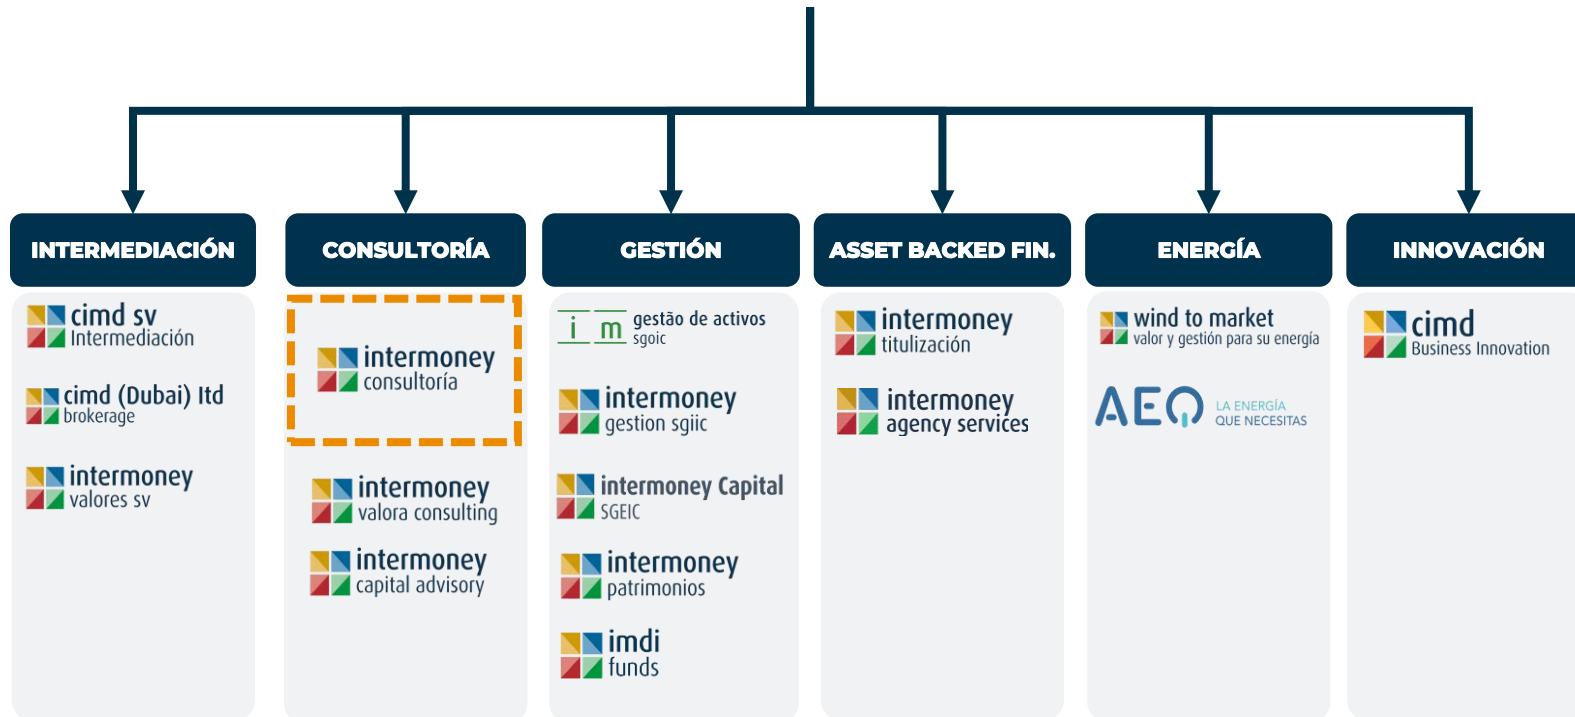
INTERMEDIACIÓN

cimd sv
Intermediación

cimd (Dubai) ltd
brokerage

intermoney
valores sv

CONSULTORÍA

intermoney
consultoría

intermoney
valora consulting

intermoney
capital advisory

GESTIÓN

i m gestão de activos
sgoic

intermoney
gestion sgiic

intermoney Capital
SGEIC

intermoney
patrimonios

imdi
funds

ASSET BACKED FIN.

intermoney
titulización

intermoney
agency services

ENERGÍA

wind to market
valor y gestión para su energía

AEQ LA ENERGÍA QUE NECESITAS

INNOVACIÓN

cimd
Business Innovation